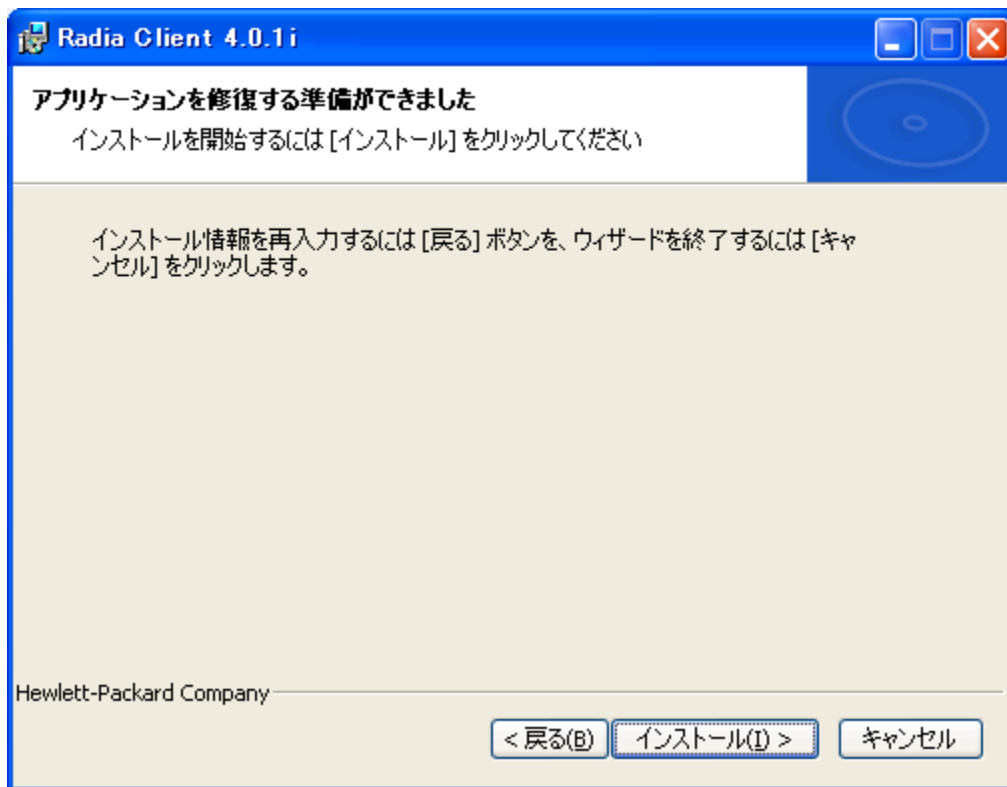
Radia Client 4.0.1i

アプリケーションを修復する準備ができました

インストールを開始するには [インストール] をクリックしてください

インストール情報を再入力するには [戻る] ボタンを、ウィザードを終了するには [キャンセル] をクリックします。

Hewlett-Packard Company

< 戻る(B)

インストール(I) >

キャンセル